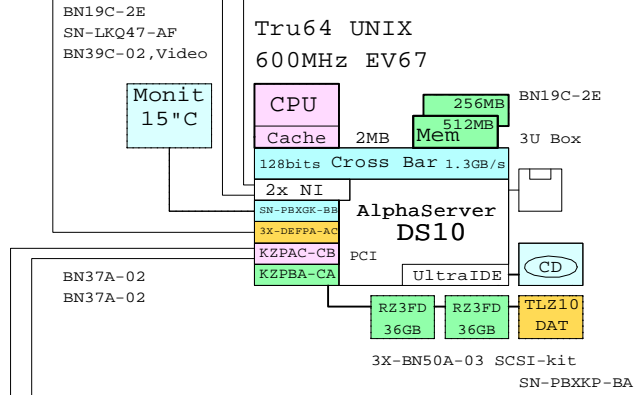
BN19C-2E
SN-LKQ47-AF
BN39C-02,Video

Tru64 UNIX
600MHz EV67

Monit
15"C

CPU
Cache
2MB

256MB
512MB
Mem
BN19C-2E
3U Box

128bits Cross Bar 1.3GB/s

2x NI

SN-PBXGK-BB
3X-DEFPA-AC
KZPAC-CB
KZPBA-CA

AlphaServer
DS10

PCI

UltraIDE

CD

BN37A-02
BN37A-02

RZ3FD
36GB
RZ3FD
36GB
TLZ10
DAT

3X-BN50A-03 SCSI-kit
SN-PBXKP-BA